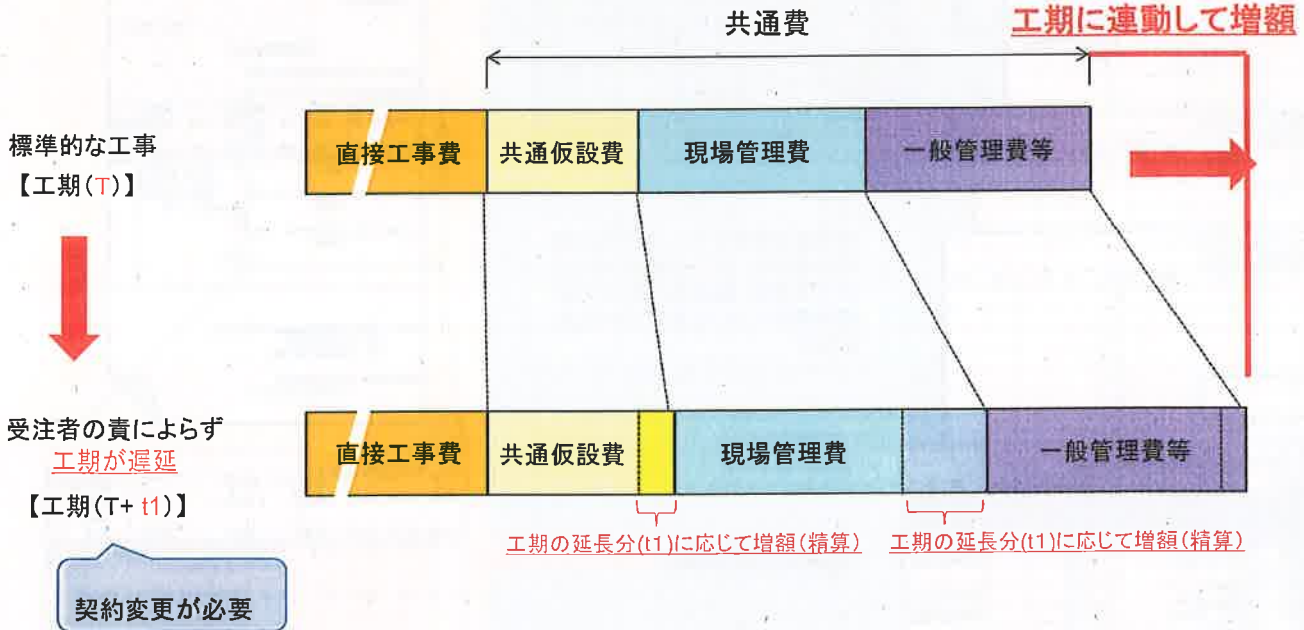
共通費

工期に連動して増額

標準的な工事
【工期(T)】

直接工事費
共通仮設費
現場管理費
一般管理費等

受注者の責によらず
工期が遅延
【工期(T+ t1)】

直接工事費
共通仮設費
現場管理費
一般管理費等

工期の延長分(t1)に応じて増額(精算)
工期の延長分(t1)に応じて増額(精算)

契約変更が必要